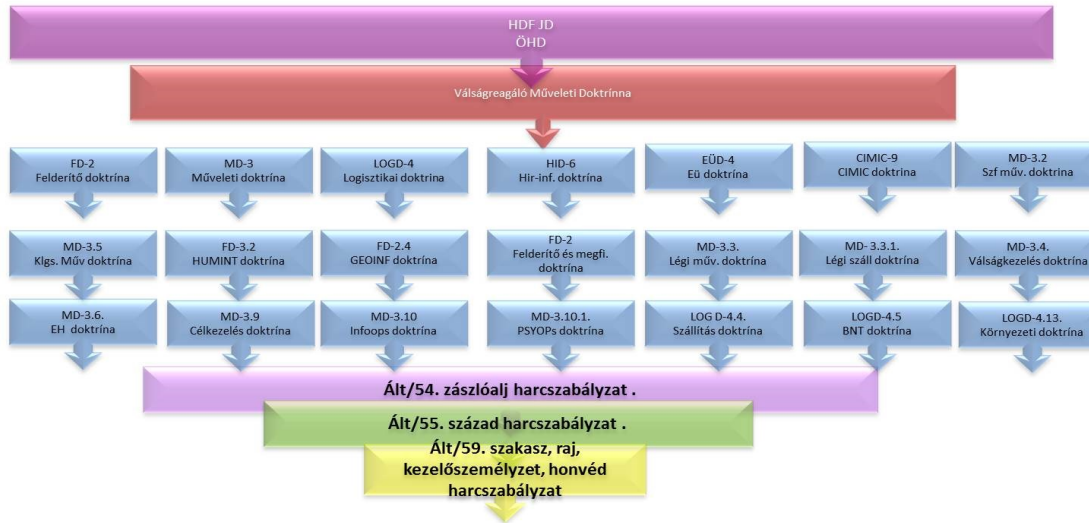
HDF JD
ÖHD

Válságreagáló Műveleti Doktrínna

FD-2
Felderítő doktrína

MD-3
Műveleti doktrína

LOGD-4
Logisztikai doktrína

HID-6
Hir-inf. doktrína

EÜD-4
Eü doktrína

CIMIC-9
CIMIC doktrína

MD-3.2
Szf műv. doktrína

MD-3.5
Klgs. Műv doktrína

FD-3.2
HUMINT doktrína

FD-2.4
GEOINF doktrína

FD-2
Felderítő és megfi. doktrína

MD-3.3.
Légi műv. doktrína

MD- 3.3.1.
Légi száll doktrína

MD-3.4.
Válságkezelés doktrína

MD-3.6.
EH doktrína

MD-3.9
Célkezelés doktrína

MD-3.10
Infoops doktrína

MD-3.10.1.
PSYOPs doktrína

LOG D-4.4.
Szállítás doktrína

LOGD-4.5
BNT doktrína

LOGD-4.13.
Környezeti doktrína

Ált/54. zászlóalj harcszabályzat .

Ált/55. század harcszabályzat .

Ált/59. szakasz, raj, kezelőszemélyzet, honvéd harcszabályzat